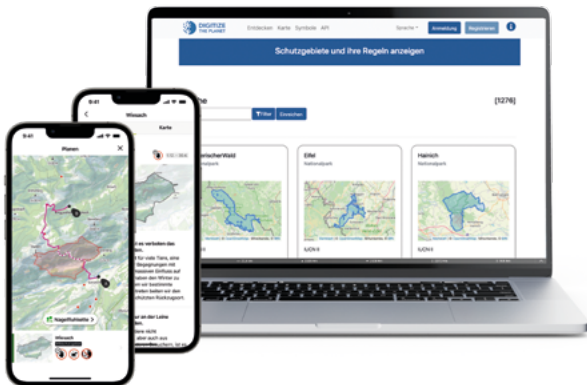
DIGITIZE THE PLANET
Entdecken Karte Symbole API
Sprache
Anmeldung
Registrieren

Schutzgebiete und ihre Regeln anzeigen

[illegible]e
[1276]
Filter
Zurücksetzen

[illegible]erischer Wald
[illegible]alpark
Eifel
Nationalpark
Hainich
Nationalpark
IUCN II
IUCN II
IUCN II

9:41
Wiesach
Karte

9:41
Planen
Nagelfluhkette
Wiesach